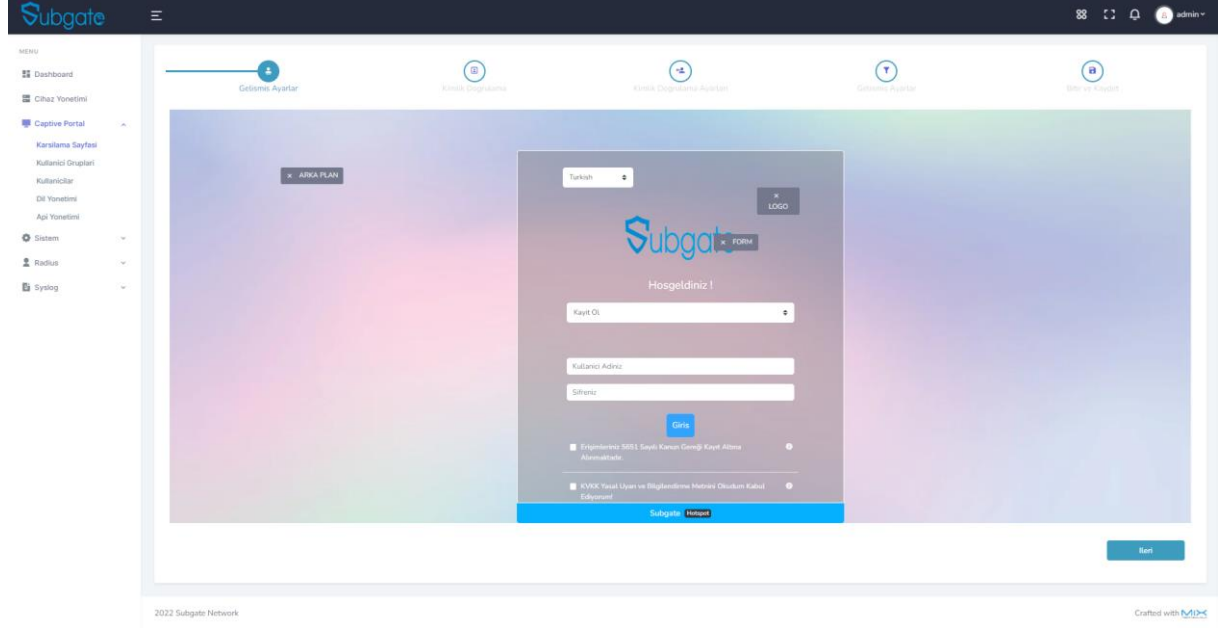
Subgate

admin

MENU

Dashboard

Cihaz Yonetimi

Captive Portal

Karsilama Sayfasi

Kullanici Gruplari

Kullanicilar

Dil Yonetimi

Api Yonetimi

Sistem

Radius

Syslog

Gelismis Ayarlar

Kimlik Dogrulama

Kimlik Dogrulama Ayarlari

Gelismis Ayarlar

Bitir ve Kaydet

× ARKA PLAN

Turkish

× LOGO

Subgate

× FORM

Hosgeldiniz !

Kayit Ol

Kullanici Adiniz

Sifreniz

Giris

Erişimleriniz 5651 Sayılı Kanun Gereği Kayıt Altına Alınmaktadır.

KVKK Yasal Uyarı ve Bilgilendirme Metnini Okudum Kabul Ediyorum!

Subgate Hotspot

İleri

2022 Subgate Network

Crafted with MIX